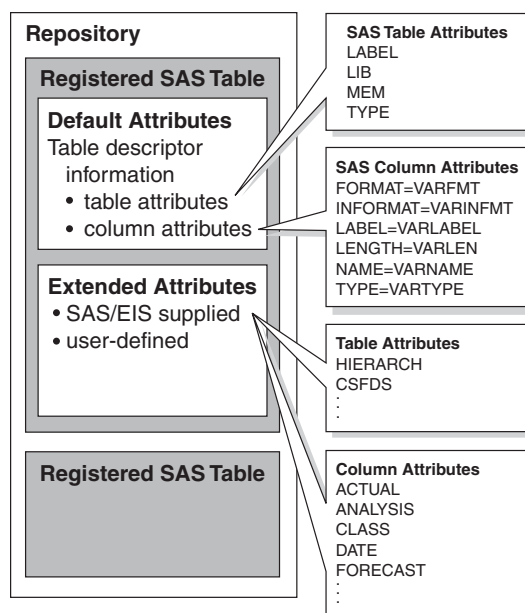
Repository

Registered SAS Table

Default Attributes
Table descriptor information
• table attributes
• column attributes

Extended Attributes
• SAS/EIS supplied
• user-defined

Registered SAS Table

SAS Table Attributes
LABEL
LIB
MEM
TYPE

SAS Column Attributes
FORMAT=VARFMT
INFORMAT=VARINFMT
LABEL=VARLABEL
LENGTH=VARLEN
NAME=VARNAME
TYPE=VARTYPE

Table Attributes
HIERARCH
CSFDS
⋮

Column Attributes
ACTUAL
ANALYSIS
CLASS
DATE
FORECAST
⋮